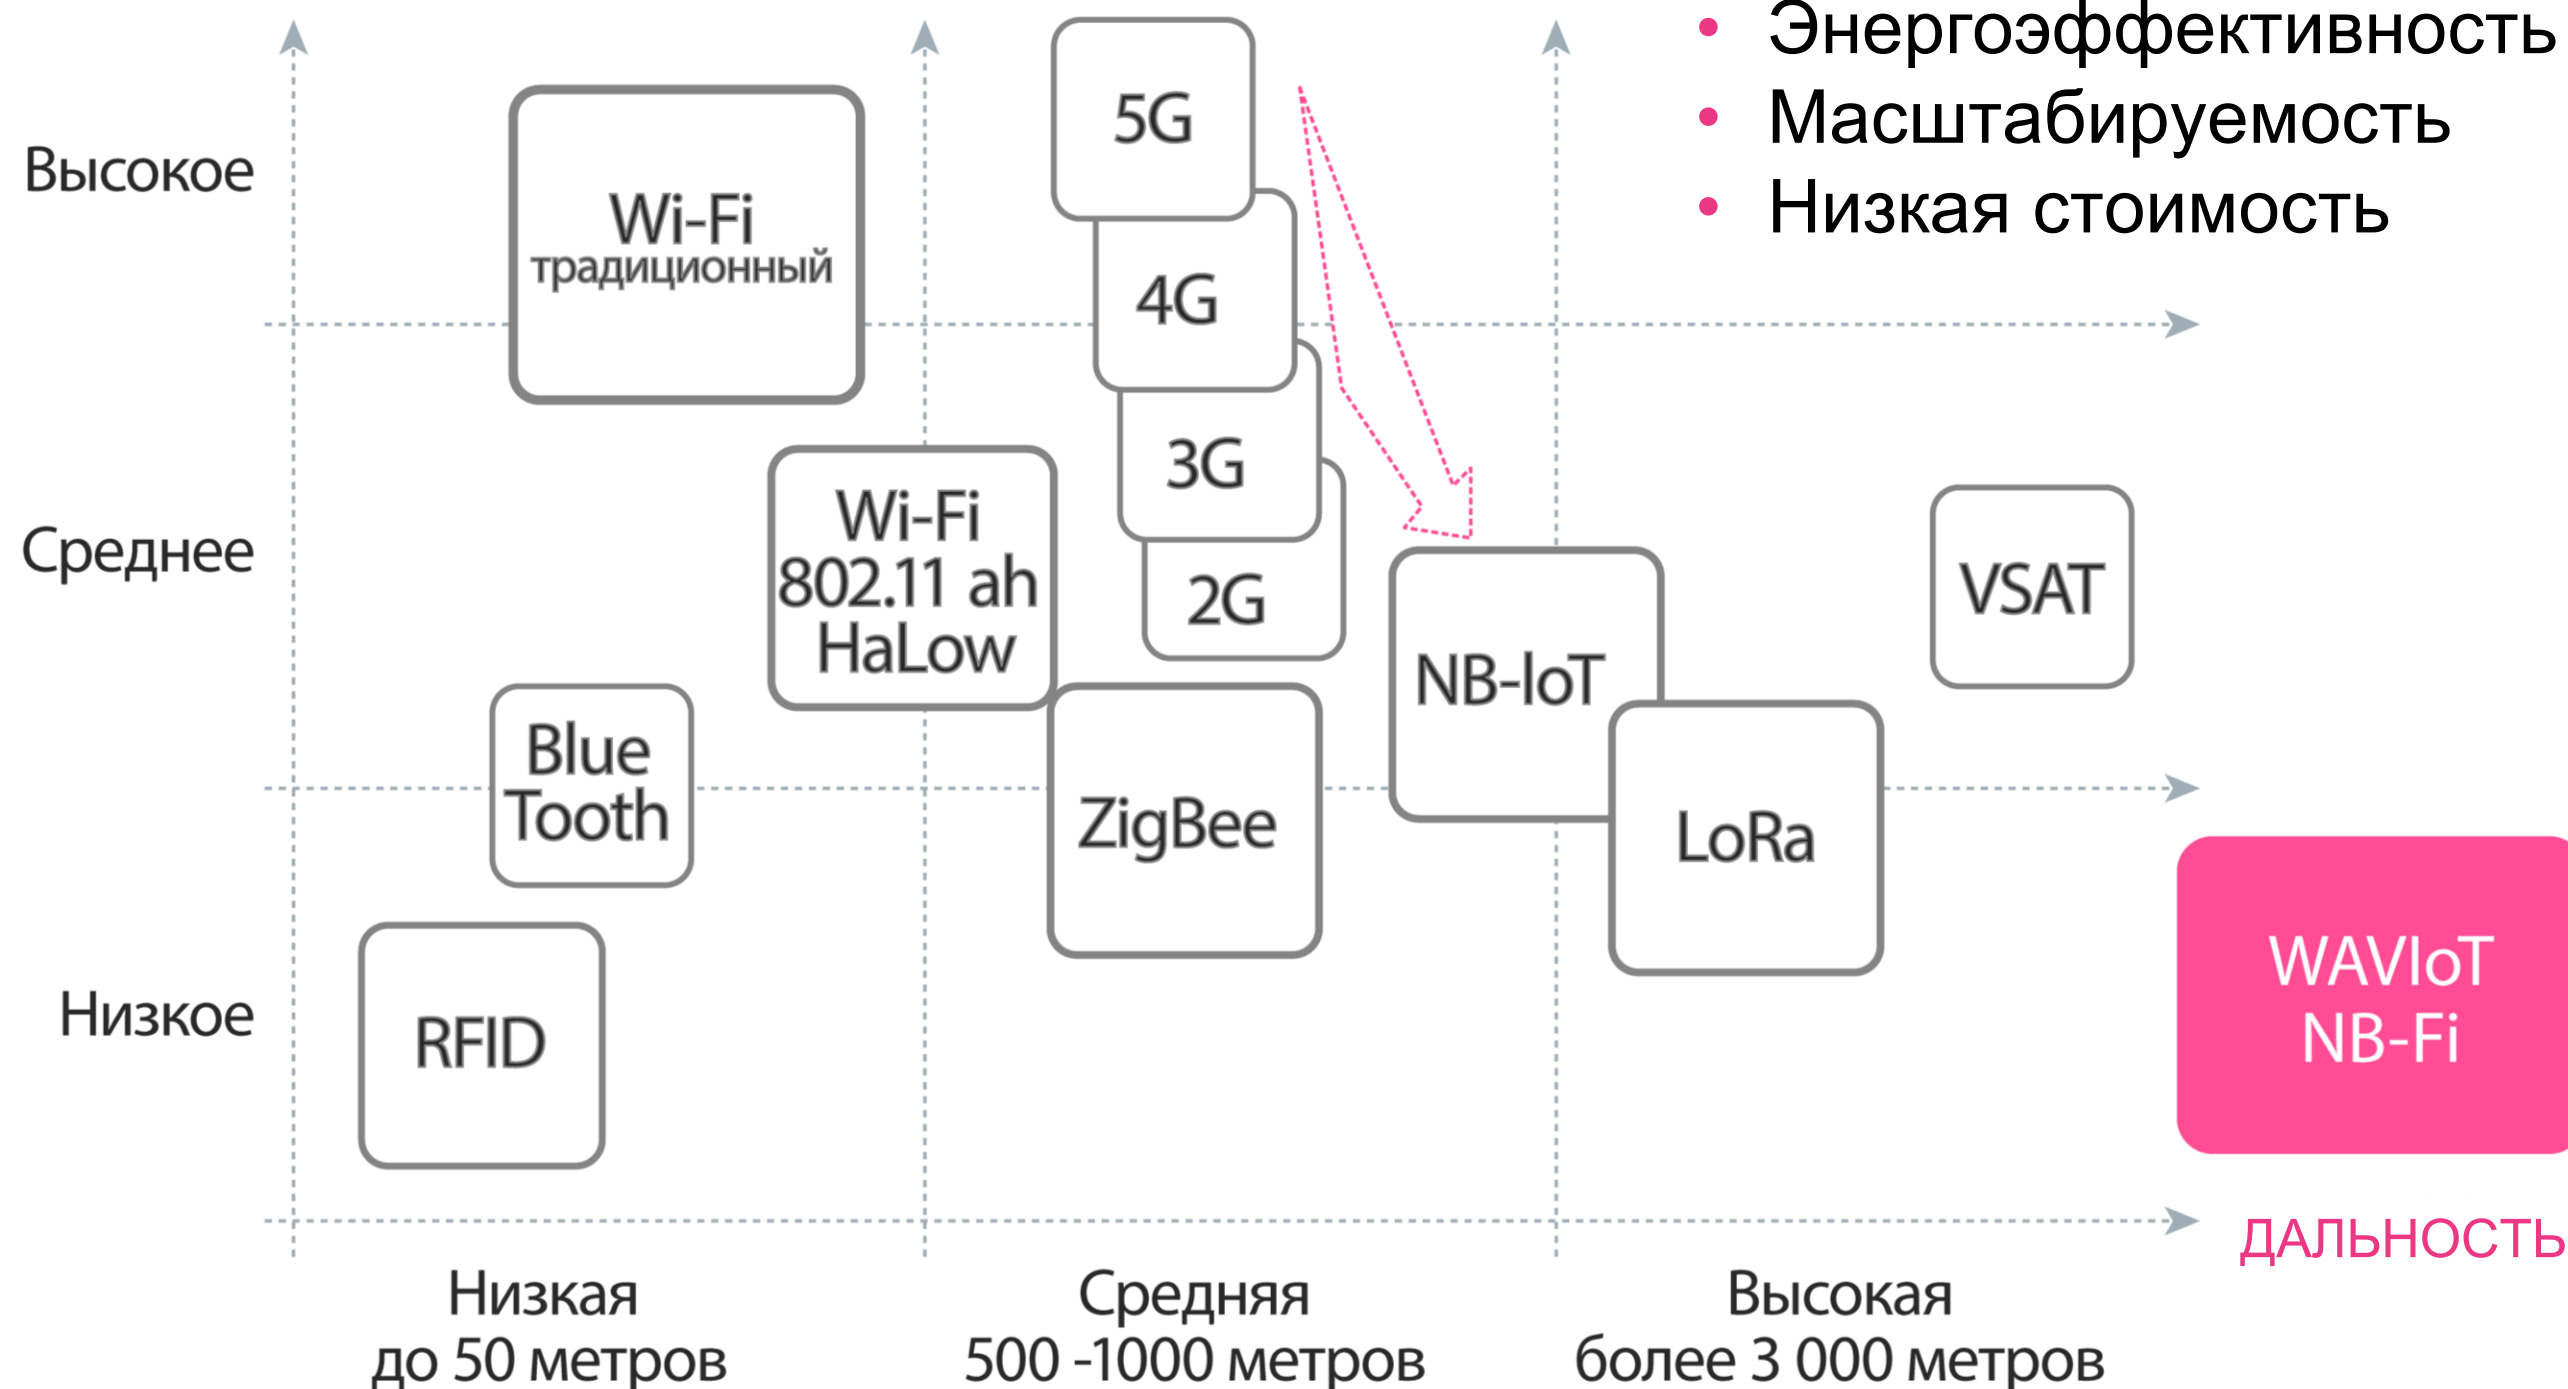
• Энергоэффективность
• Масштабируемость
• Низкая стоимость

Высокое

Wi-Fi
традиционный

5G

4G

3G

2G

Среднее

Wi-Fi
802.11 ah
HaLow

NB-IoT

VSAT

Blue
Tooth

ZigBee

LoRa

WAVIoT
NB-Fi

Низкое

RFID

ДАЛЬНОСТЬ

Низкая
до 50 метров

Средняя
500 -1000 метров

Высокая
более 3 000 метров